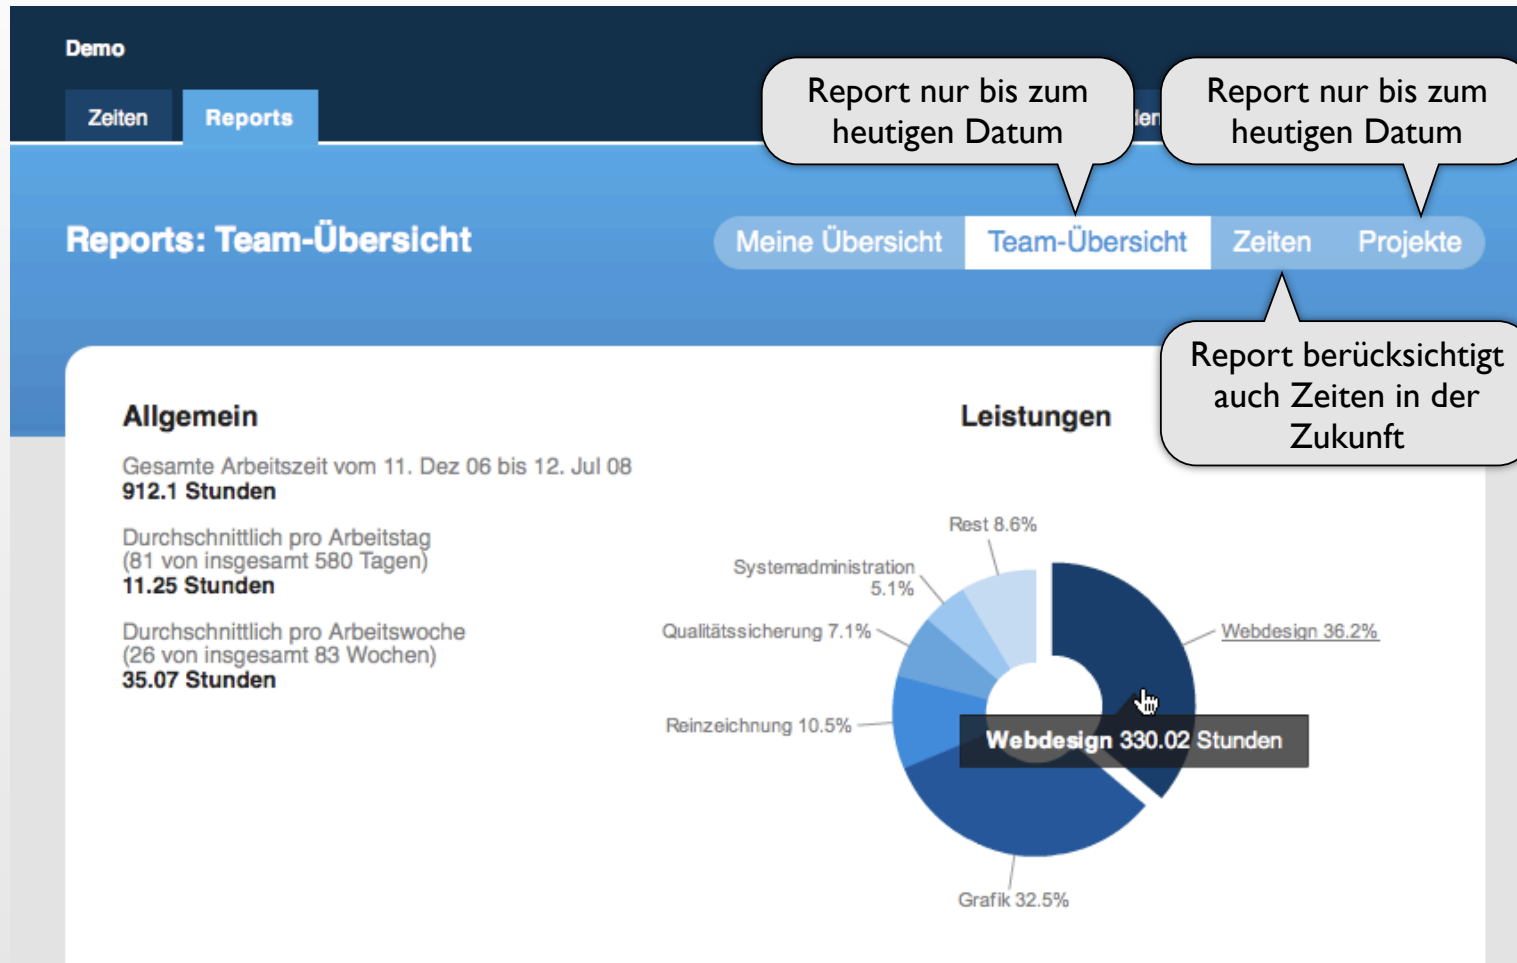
Demo

Zeiten Reports

Report nur bis zum heutigen Datum

Report nur bis zum heutigen Datum

Reports: Team-Übersicht

Meine Übersicht Team-Übersicht Zeiten Projekte

Report berücksichtigt auch Zeiten in der Zukunft

Allgemein

Gesamte Arbeitszeit vom 11. Dez 06 bis 12. Jul 08
912.1 Stunden

Durchschnittlich pro Arbeitstag
(81 von insgesamt 580 Tagen)
11.25 Stunden

Durchschnittlich pro Arbeitswoche
(26 von insgesamt 83 Wochen)
35.07 Stunden

Leistungen

Rest 8.6%
Systemadministration 5.1%
Qualitätssicherung 7.1%
Reinzeichnung 10.5%
Webdesign 36.2%
Webdesign 330.02 Stunden
Grafik 32.5%